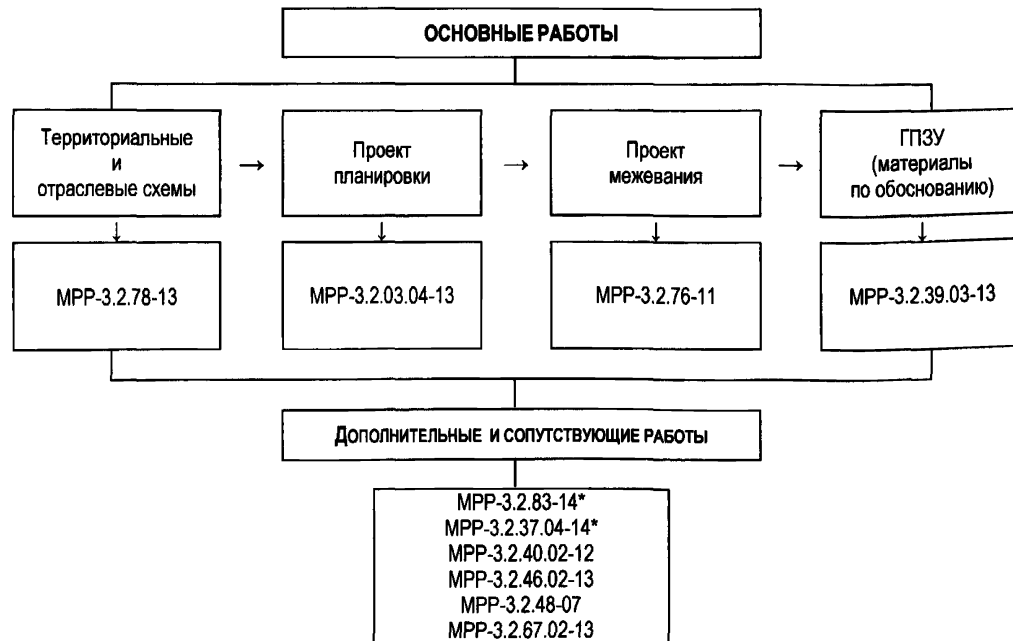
ОСНОВНЫЕ РАБОТЫ

Территориальные и отраслевые схемы → Проект планировки → Проект межевания → ГПЗУ (материалы по обоснованию)

МРР-3.2.78-13

МРР-3.2.03.04-13

МРР-3.2.76-11

МРР-3.2.39.03-13

ДОПОЛНИТЕЛЬНЫЕ И СОПУТСТВУЮЩИЕ РАБОТЫ

МРР-3.2.83-14*
МРР-3.2.37.04-14*
МРР-3.2.40.02-12
МРР-3.2.46.02-13
МРР-3.2.48-07
МРР-3.2.67.02-13